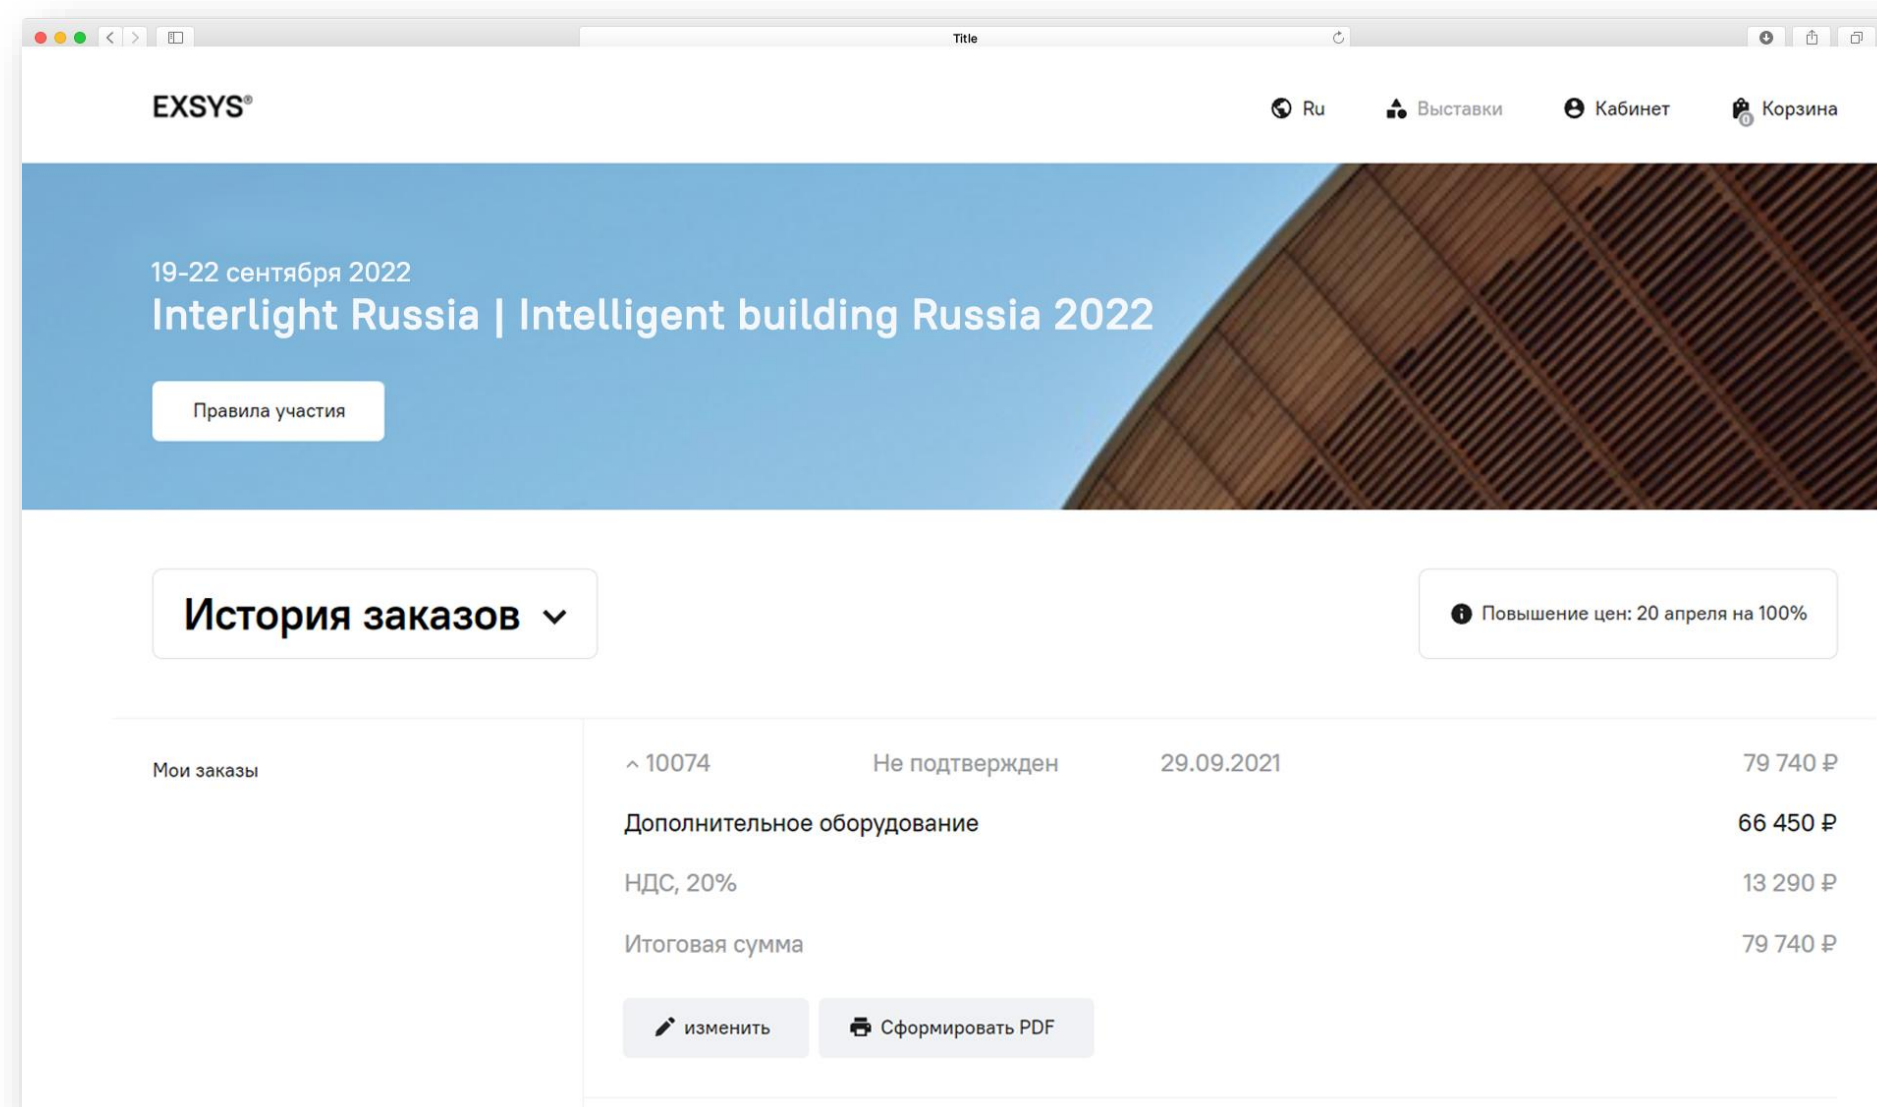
Title

EXSYS®

Ru Выставки Кабинет 0 Корзина

19-22 сентября 2022

Interlight Russia | Intelligent building Russia 2022

Правила участия

История заказов

Повышение цен: 20 апреля на 100%

Мои заказы

| ^ 10074 | Не подтвержден | 29.09.2021 | 79 740 ₽ |
|---|---|---|---|
| Дополнительное оборудование | | | 66 450 ₽ |
| НДС, 20% | | | 13 290 ₽ |
| Итоговая сумма | | | 79 740 ₽ |

изменить Сформировать PDF